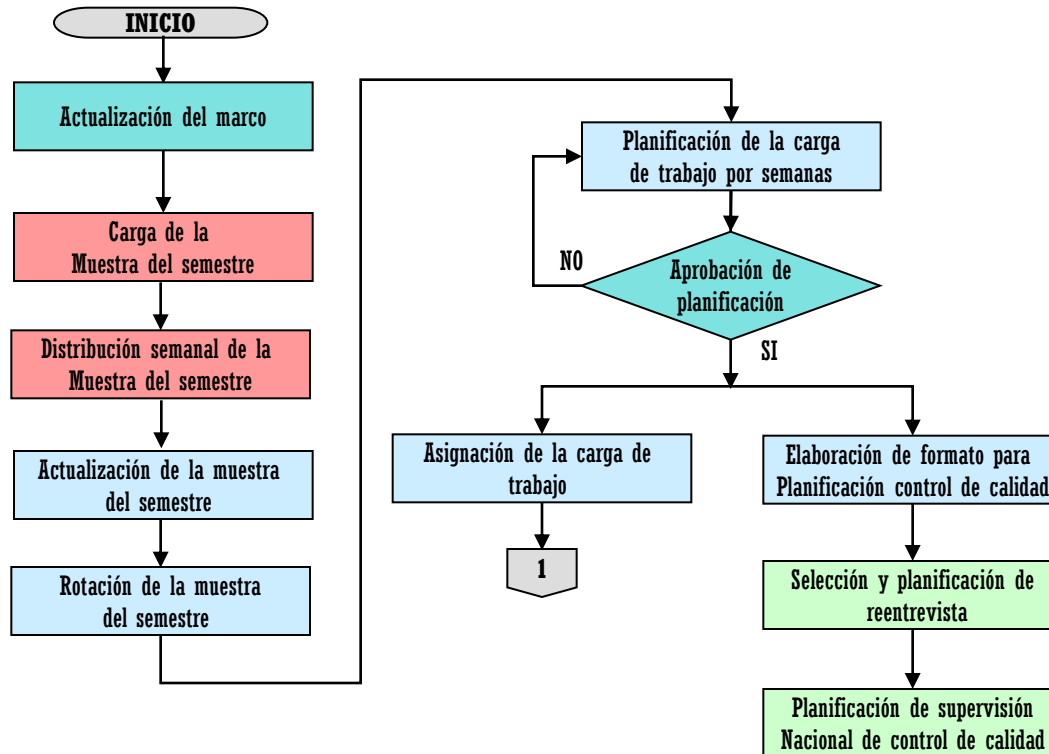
INICIO

Actualización del marco

Carga de la Muestra del semestre

Distribución semanal de la Muestra del semestre

Actualización de la muestra del semestre

Rotación de la muestra del semestre

Planificación de la carga de trabajo por semanas

NO

Aprobación de planificación

SI

Asignación de la carga de trabajo

1

Elaboración de formato para Planificación control de calidad

Selección y planificación de reentrevista

Planificación de supervisión Nacional de control de calidad